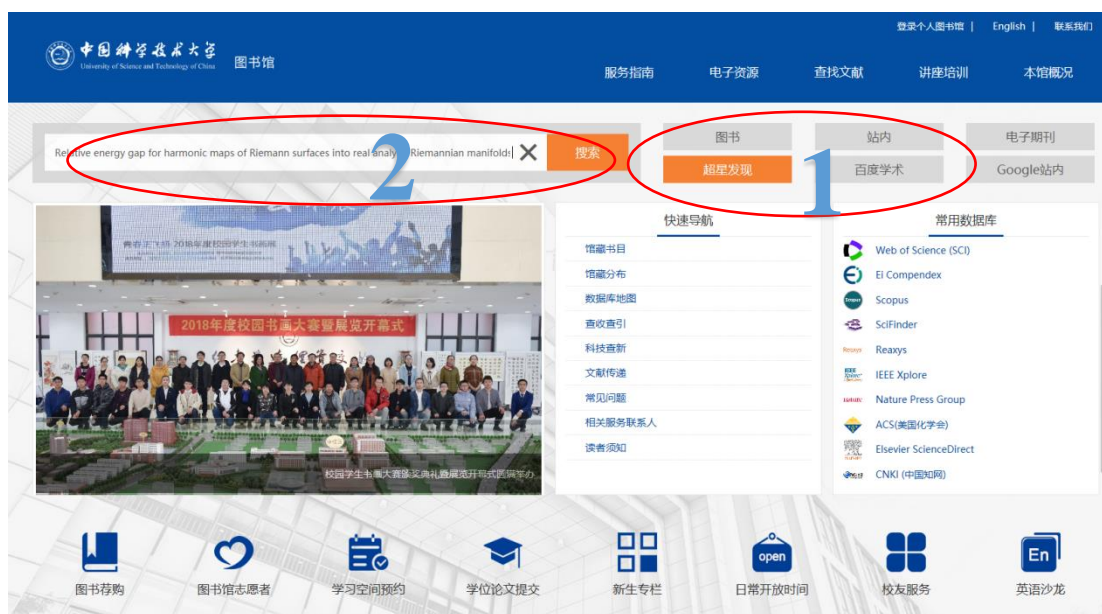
登录个人图书馆 | English | 联系我们

中国科学技术大学 University of Science and Technology of China 图书馆

服务指南 电子资源 查找文献 讲座培训 本馆概况

Relative energy gap for harmonic maps of Riemann surfaces into real analytic Riemannian manifolds ✕ 搜索

2

图书 站内 电子期刊
超星发现 百度学术 Google站内

1

青春无止境 2018年度校园学生书画展

2018年度校园书画大赛暨展览开幕式

校园学生书画大赛颁奖典礼暨展览开幕式圆满举办

快速导航

馆藏书目
馆藏分布
数据库地图
查收查引
科技查新
文献传递
常见问题
相关服务联系人
读者须知

常用数据库

Web of Science (SCI)
Ei Compendex
Scopus
SciFinder
Reaxys
IEEE Xplore
Nature Press Group
ACS(美国化学会)
Elsevier ScienceDirect
CNKI (中国知网)

图书荐购 图书馆志愿者 学习空间预约 学位论文提交 新生专栏 open 日常开放时间 校友服务 En 英语沙龙